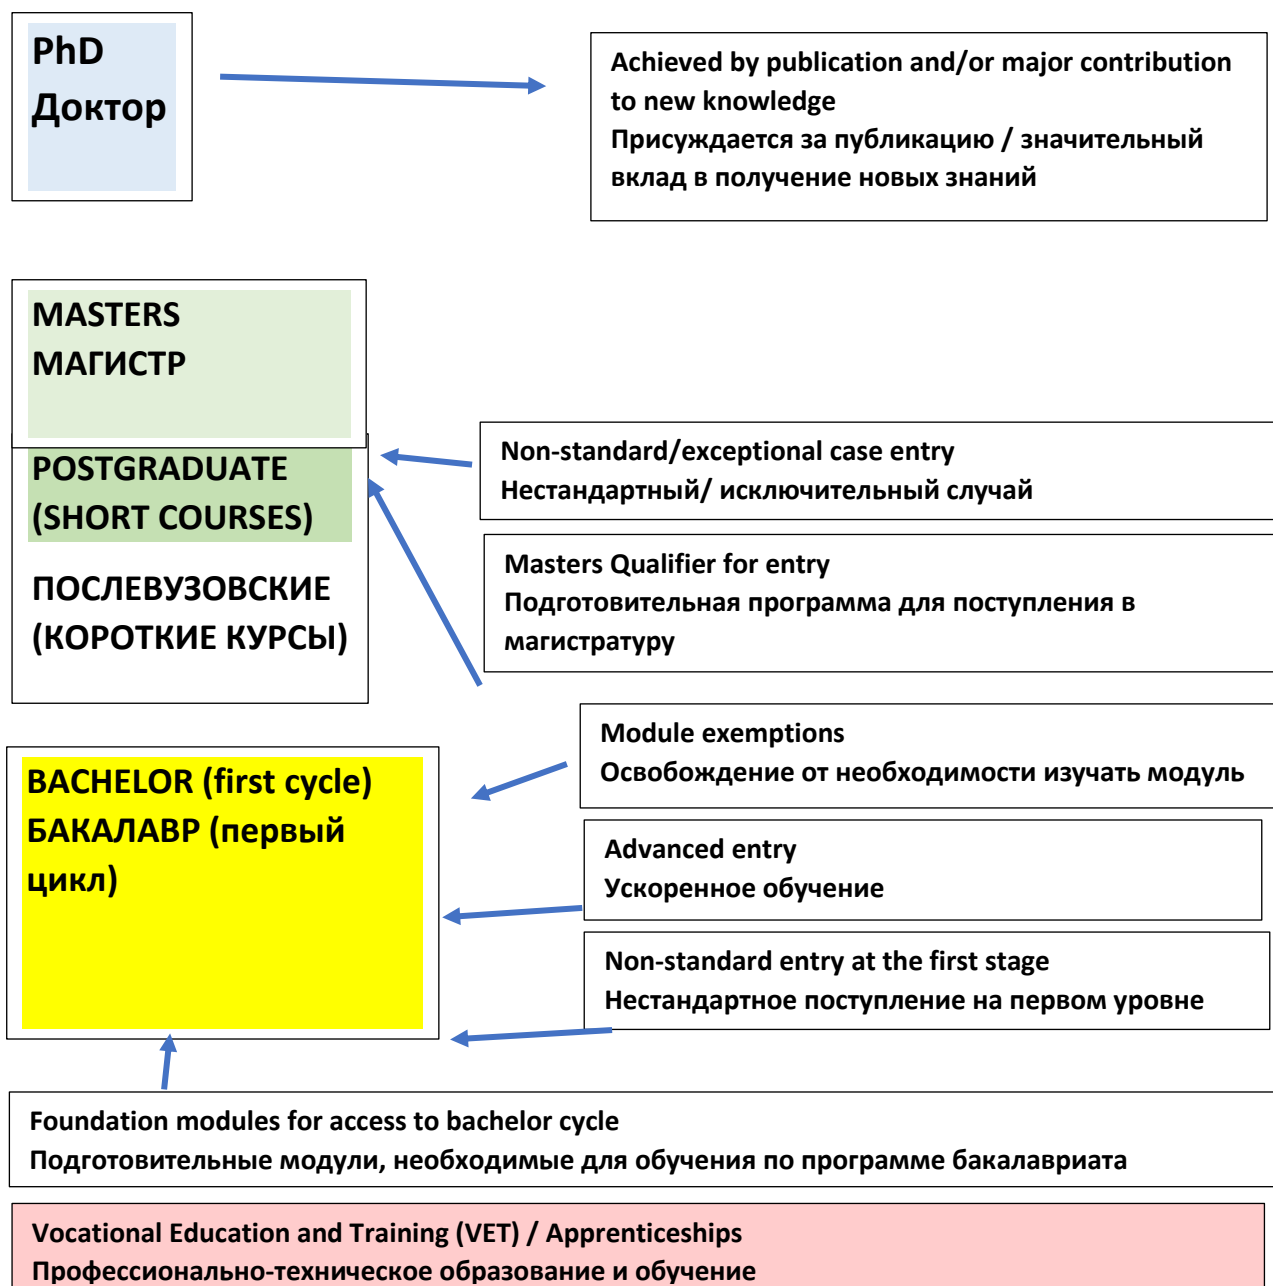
PhD
Доктор

Achieved by publication and/or major contribution to new knowledge
Присуждается за публикацию / значительный вклад в получение новых знаний

MASTERS
МАГИСТР

POSTGRADUATE (SHORT COURSES)

ПОСЛЕВУЗОВСКИЕ (КОРОТКИЕ КУРСЫ)

Non-standard/exceptional case entry
Нестандартный/ исключительный случай

Masters Qualifier for entry
Подготовительная программа для поступления в магистратуру

Module exemptions
Освобождение от необходимости изучать модуль

BACHELOR (first cycle)
БАКАЛАВР (первый цикл)

Advanced entry
Ускоренное обучение

Non-standard entry at the first stage
Нестандартное поступление на первом уровне

Foundation modules for access to bachelor cycle
Подготовительные модули, необходимые для обучения по программе бакалавриата

Vocational Education and Training (VET) / Apprenticeships
Профессионально-техническое образование и обучение